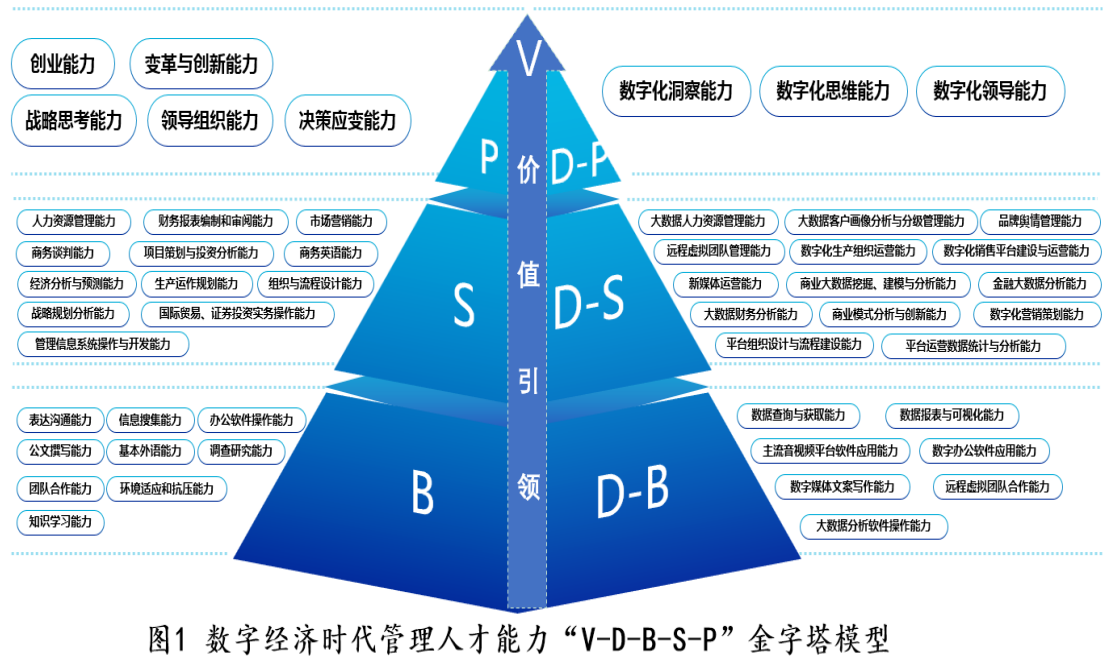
创业能力
变革与创新能力
战略思考能力
领导组织能力
决策应变能力

V

数字化洞察能力
数字化思维能力
数字化领导能力

P
价
D-P

人力资源管理能力
财务报表编制和审阅能力
市场营销能力
商务谈判能力
项目策划与投资分析能力
商务英语能力
经济分析与预测能力
生产运作规划能力
组织与流程设计能力
战略规划分析能力
国际贸易、证券投资实务操作能力
管理信息系统操作与开发能力

S
值
D-S

大数据人力资源管理能力
大数据客户画像分析与分级管理能力
品牌舆情管理能力
远程虚拟团队管理能力
数字化生产组织运营能力
数字化销售平台建设与运营能力
新媒体运营能力
商业大数据挖掘、建模与分析能力
金融大数据分析能力
大数据财务分析能力
商业模式分析与创新能力
数字化营销策划能力
平台组织设计与流程建设能力
平台运营数据统计与分析能力

引

表达沟通能力
信息搜集能力
办公软件操作能力
公文撰写能力
基本外语能力
调查研究能力
团队合作能力
环境适应和抗压能力
知识学习能力

B
领
D-B

数据查询与获取能力
数据报表与可视化能力
主流音视频平台软件应用能力
数字办公软件应用能力
数字媒体文案写作能力
远程虚拟团队合作能力
大数据分析软件操作能力

图1 数字经济时代管理人才能力“V-D-B-S-P”金字塔模型